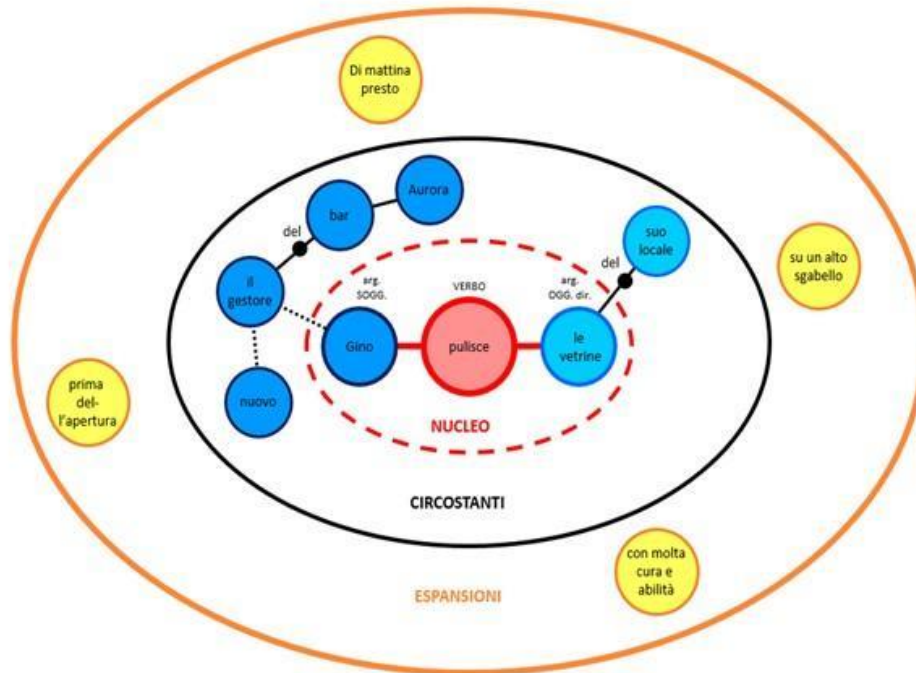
Di mattina presto

Aurora

bar

del

il gestore

suo locale

del

su un alto sgabello

arg. SOGG.

VERBO

arg. OGG. dir.

Gino

pulisce

le vetrine

prima dell'apertura

nuovo

NUCLEO

CIRCOSTANTI

con molta cura e abilità

ESPANSIONI